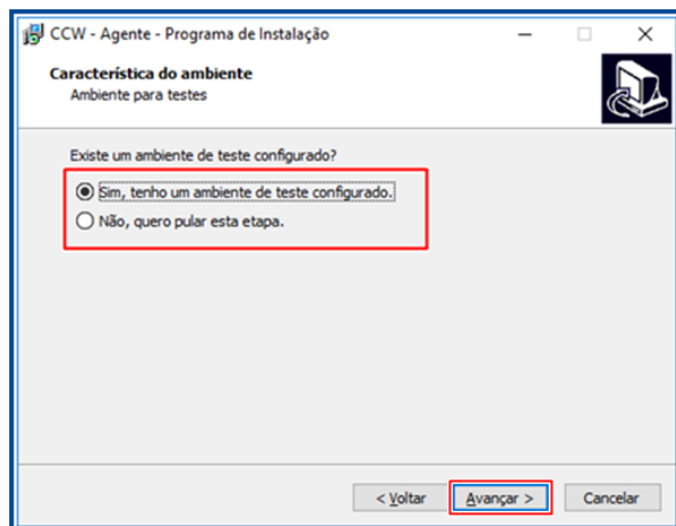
CCW - Agente - Programa de Instalação

Característica do ambiente
Ambiente para testes

Existe um ambiente de teste configurado?

Sim, tenho um ambiente de teste configurado.
Não, quero pular esta etapa.

< Voltar
Avançar >
Cancelar